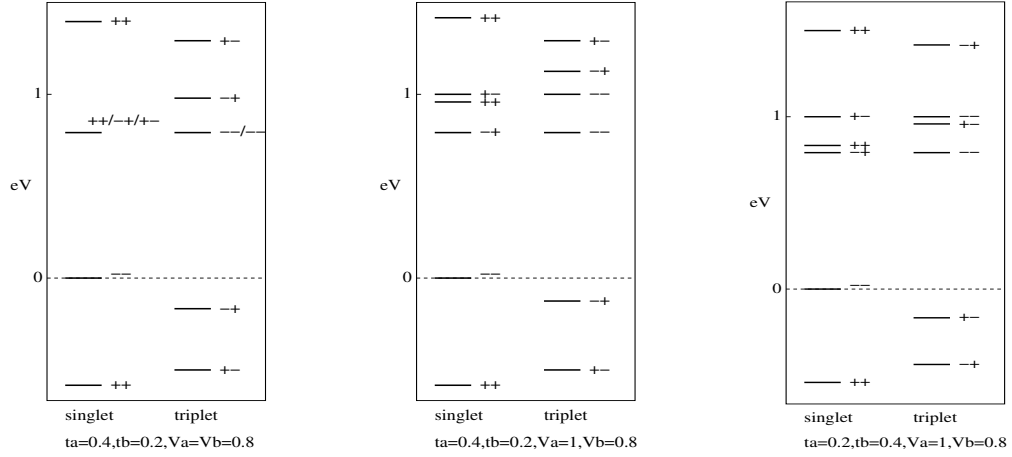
++
+−
1
++/−+/+−
−+
−−/−−
eV
0
−−
−+
+−
++
singlet
triplet
ta=0.4,tb=0.2,Va=Vb=0.8

++
+−
1
+−
++
−+
−+
−−
−−
eV
0
−−
−+
+−
++
singlet
triplet
ta=0.4,tb=0.2,Va=1,Vb=0.8

++
−+
1
+−
−−
+−
±‡
−−
eV
0
−−
+−
−+
++
singlet
triplet
ta=0.2,tb=0.4,Va=1,Vb=0.8